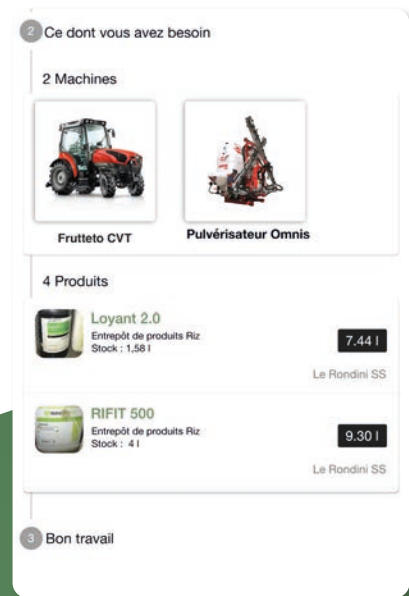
2 Ce dont vous avez besoin

2 Machines

Frutteto CVT

Pulvérisateur Omnis

4 Produits

Loyant 2.0
Entrepôt de produits Riz
Stock : 1,58 l

7.44 l

Le Rondini SS

RIFIT 500
Entrepôt de produits Riz
Stock : 4 l

9.30 l

Le Rondini SS

3 Bon travail